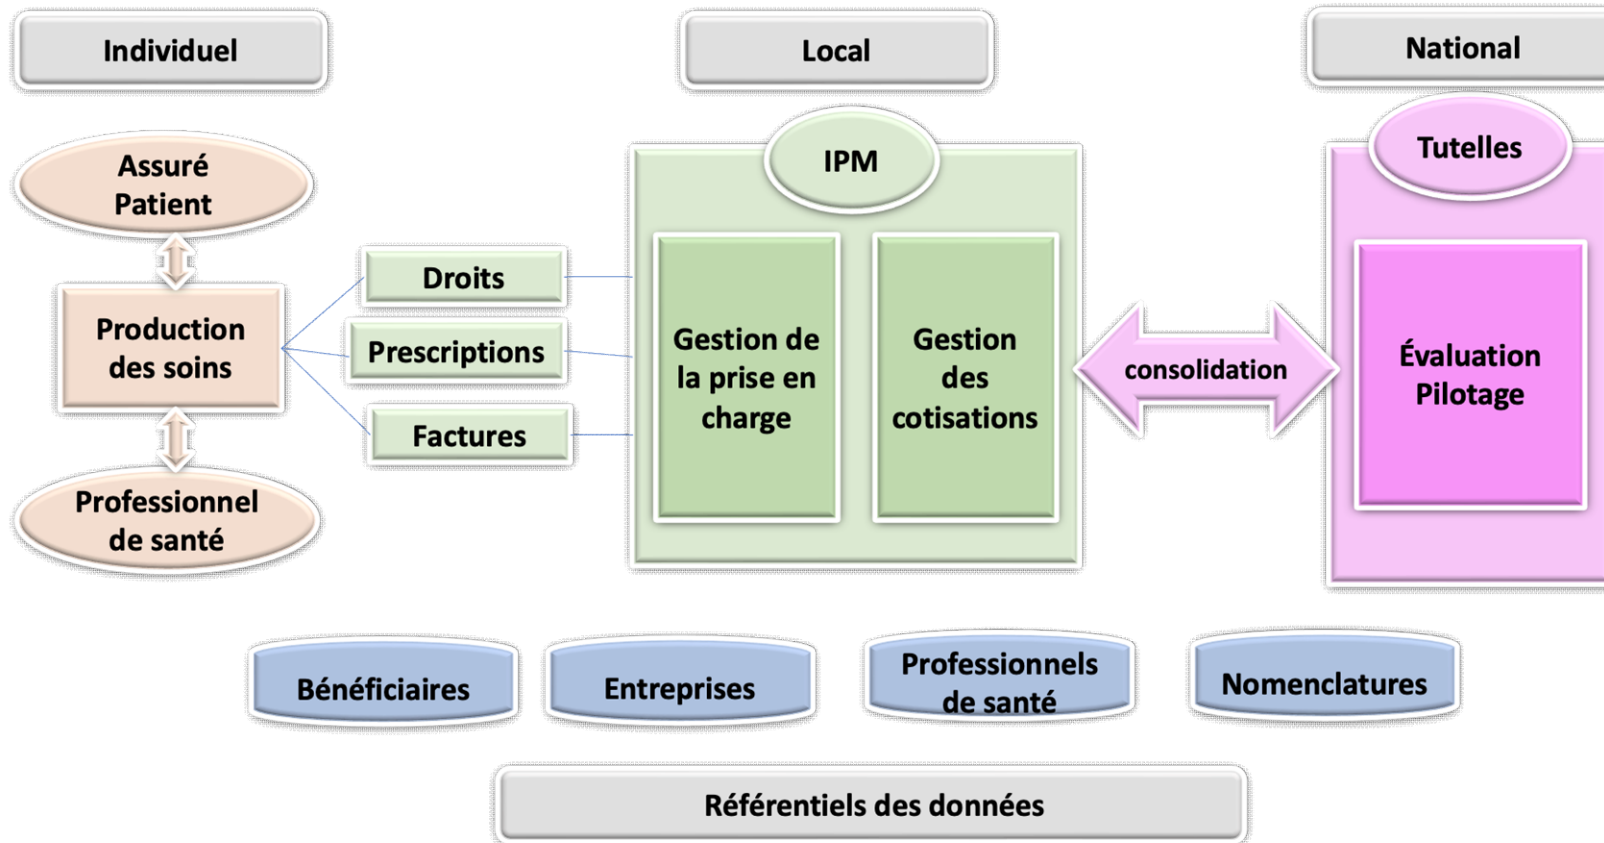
Individuel

Local

National

Assuré Patient

Production des soins

Professionnel de santé

Droits

Prescriptions

Factures

IPM

Gestion de la prise en charge

Gestion des cotisations

consolidation

Tutelles

Évaluation Pilotage

Bénéficiaires

Entreprises

Professionnels de santé

Nomenclatures

Référentiels des données